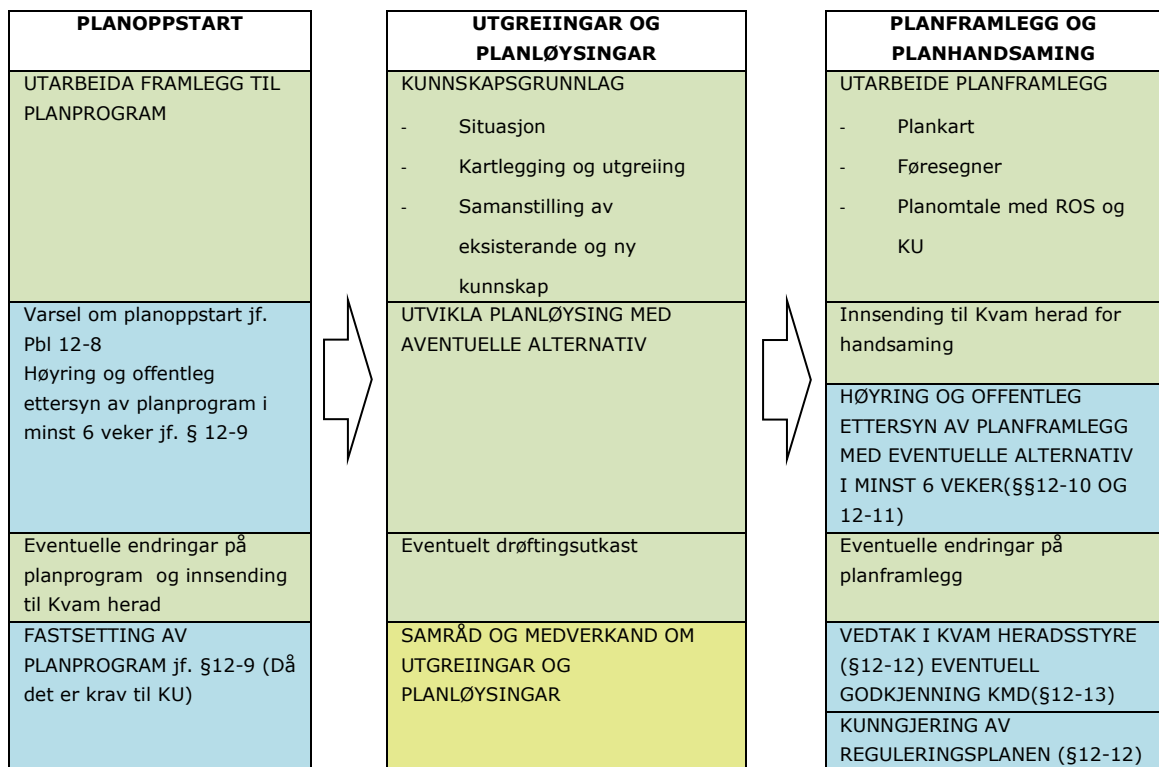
PLANOPPSTART

UTARBEIDA FRAMLEGG TIL PLANPROGRAM

Varsel om planoppstart jf. Pbl 12-8
Høyring og offentleg ettersyn av planprogram i minst 6 veker jf. § 12-9

Eventuelle endringar på planprogram og innsending til Kvam herad

FASTSETTING AV PLANPROGRAM jf. §12-9 (Då det er krav til KU)

UTGREIINGAR OG PLANLØYSINGAR

KUNNSKAPSGRUNNLAG
- Situasjon
- Kartlegging og utgreiing
- Samanstilling av eksisterande og ny kunnskap

UTVIKLA PLANLØYSING MED AVENTUELLE ALTERNATIV

Eventuelt drøftingsutkast

SAMRÅD OG MEDVERKAND OM UTGREIINGAR OG PLANLØYSINGAR

PLANFRAMLEGG OG PLANHANDSAMING

UTARBEIDE PLANFRAMLEGG
- Plankart
- Føresegner
- Planomtale med ROS og KU

Innsending til Kvam herad for handsaming

HØYRING OG OFFENTLEG ETTERSYN AV PLANFRAMLEGG MED EVENTUELLE ALTERNATIV I MINST 6 VEKER(§§12-10 OG 12-11)

Eventuelle endringar på planframlegg

VEDTAK I KVAM HERADSSTYRE (§12-12) EVENTUELL GODKJENNING KMD(§12-13)

KUNNGJERING AV REGULERINGSPLANEN (§12-12)